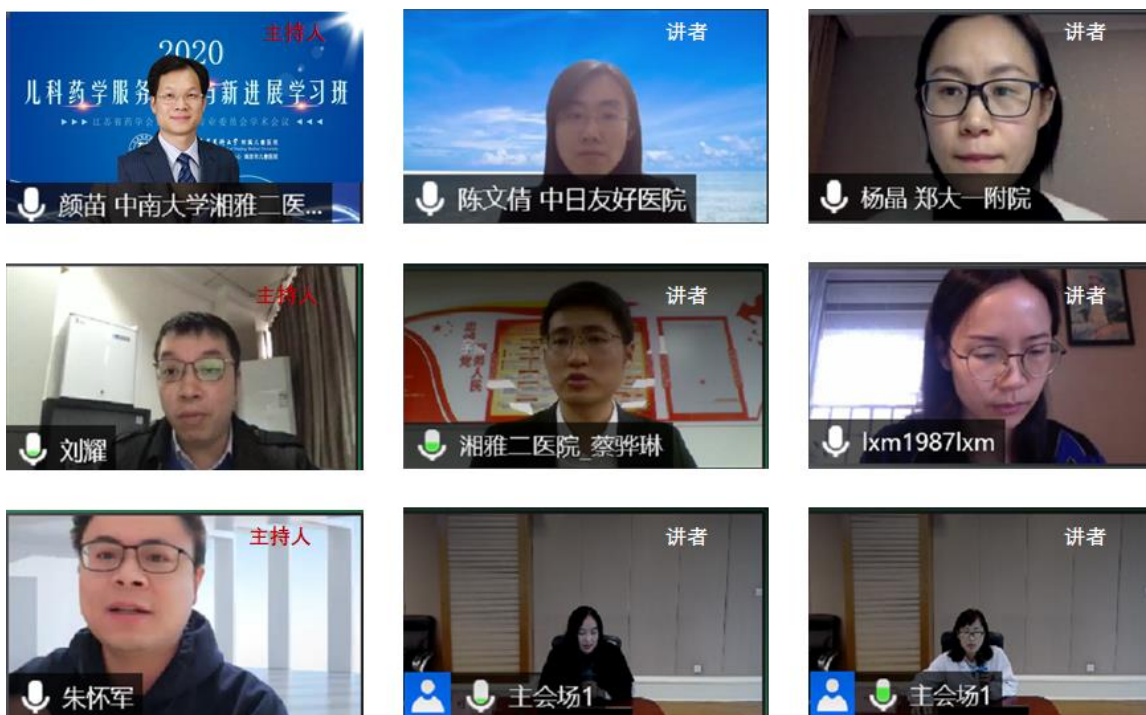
2020
儿科药学服务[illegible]新进展学习班
▶▶▶ 江苏省药学会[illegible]会学术会议 ◀◀◀
主持人
颜苗 中南大学湘雅二医...

讲者
陈文倩 中日友好医院

讲者
杨晶 郑大一附院

主持人
刘耀

讲者
湘雅二医院_蔡骅琳

讲者
lxm1987lxm

主持人
朱怀军

讲者
主会场1

讲者
主会场1